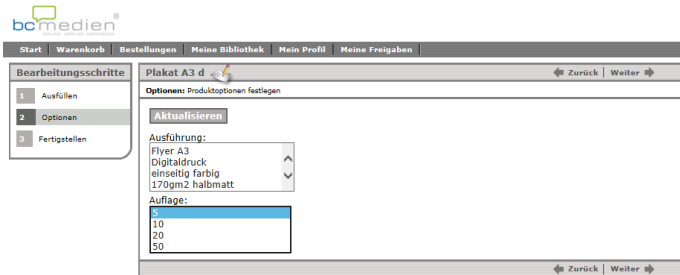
bc medien®

Start | Warenkorb | Bestellungen | Meine Bibliothek | Mein Profil | Meine Freigaben

Bearbeitungsschritte

1 Ausfüllen

2 Optionen

3 Fertigstellen

Plakat A3 d

Zurück | Weiter

Optionen: Produktoptionen festlegen

Aktualisieren

Ausführung:

Flyer A3
Digitaldruck
einseitig farbig
170gm2 halbmatt

Auflage:

5
10
20
50

Zurück | Weiter